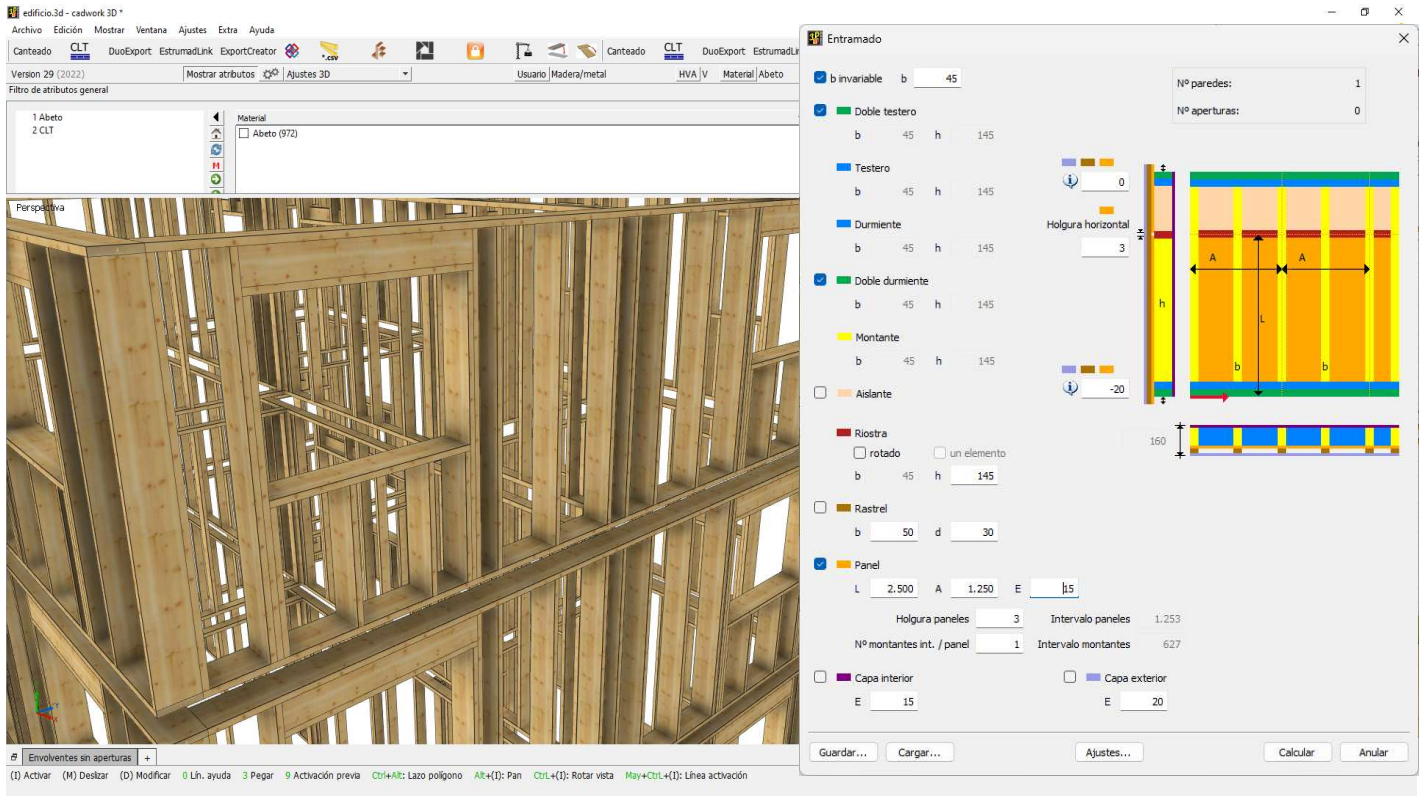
edificio.3d - cadwork 3D *

Archivo Edición Mostrar Ventana Ajustes Extra Ayuda

Canteado CLT DuoExport EstrumadLink ExportCreator .csv Canteado CLT DuoExport EstrumadLi

Version 29 (2022) Mostrar atributos Ajustes 3D Usuario Madera/metal HVA V Material Abeto

Filtro de atributos general

1 Abeto
2 CLT

Material
Abeto (972)

Perspectiva

Envolventes sin aperturas +

(I) Activar (M) Deslizar (D) Modificar 0 Lín. ayuda 3 Pegar 9 Activación previa Ctrl+Alt: Lazo polígono Alt+(I): Pan CtrL+(I): Rotar vista May+CtrL+(I): Línea activación

Entramado

b invariable b 45

Nº paredes: 1
Nº aperturas: 0

Doble testero
b 45 h 145

Testero
b 45 h 145

Durmiente
b 45 h 145

Doble durmiente
b 45 h 145

Montante
b 45 h 145

Aislante

Riostra
rotado un elemento
b 45 h 145

Rastrel
b 50 d 30

Panel
L 2.500 A 1.250 E 15

Holgura paneles 3 Intervalo paneles 1.253
Nº montantes int. / panel 1 Intervalo montantes 627

Capa interior
E 15

Capa exterior
E 20

0
Holgura horizontal
3
-20
160

h A A L b b

Guardar... Cargar... Ajustes... Calcular Anular